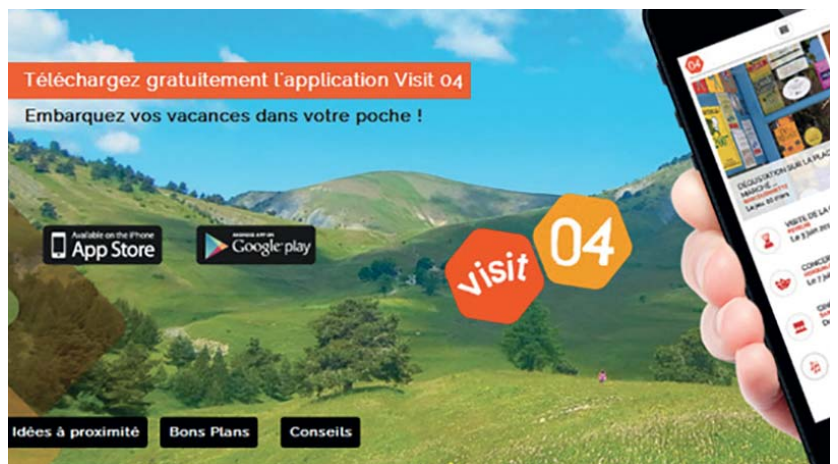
Téléchargez gratuitement l'application Visit 04

Embarquez vos vacances dans votre poche !

Available on the iPhone App Store

ANDROID APP ON Google play

visit 04

Idées à proximité

Bons Plans

Conseils

04

DÉGUSTATION SUR LA PLAC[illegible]

MARCHÉ

VISITE DE LA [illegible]

Le 3 juin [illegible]

CONCO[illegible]

Le 7 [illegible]